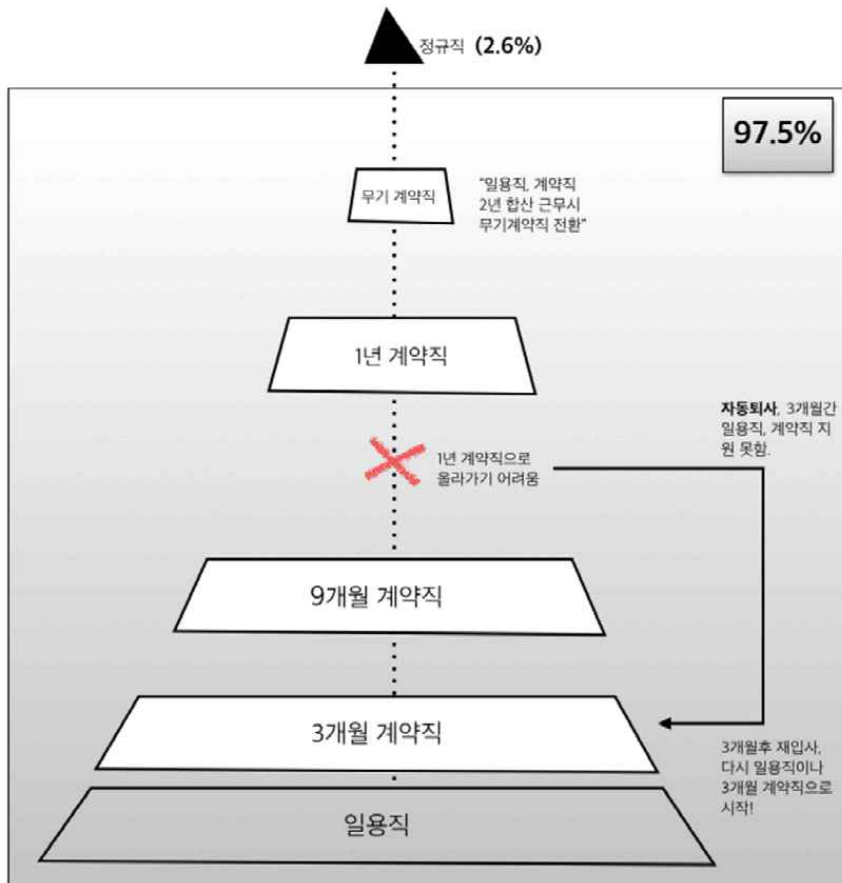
정규직 (2.6%)

97.5%

무기 계약직

"일용직, 계약직 2년 합산 근무시 무기계약직 전환"

1년 계약직

자동퇴사, 3개월간 일용직, 계약직 지원 못함.

1년 계약직으로 올라가기 어려움

9개월 계약직

3개월 계약직

3개월후 재입사, 다시 일용직이나 3개월 계약직으로 시작!

일용직